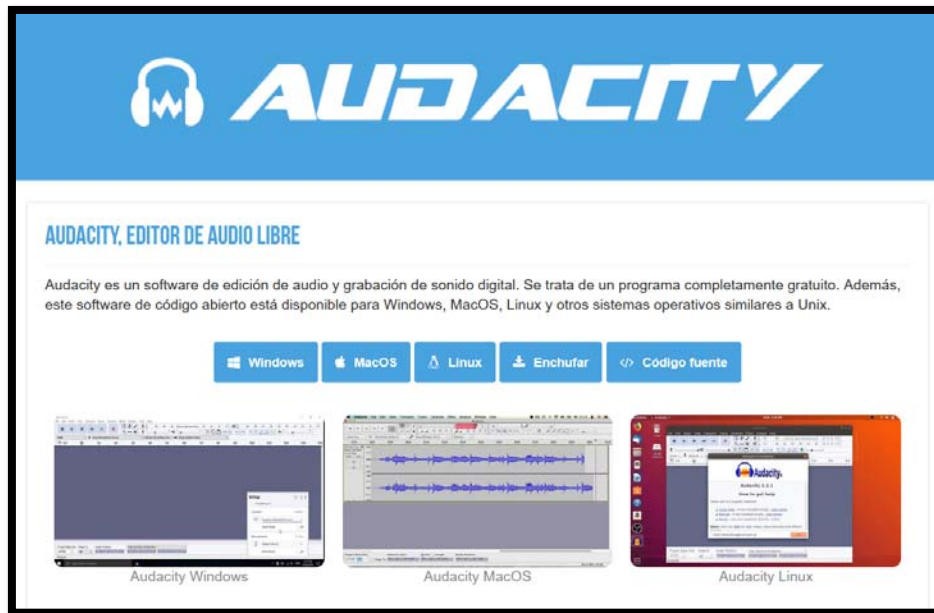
AUDACITY

AUDACITY, EDITOR DE AUDIO LIBRE

Audacity es un software de edición de audio y grabación de sonido digital. Se trata de un programa completamente gratuito. Además, este software de código abierto está disponible para Windows, MacOS, Linux y otros sistemas operativos similares a Unix.

Windows MacOS Linux Enchufar Código fuente

Audacity Windows

Audacity MacOS

Audacity Linux